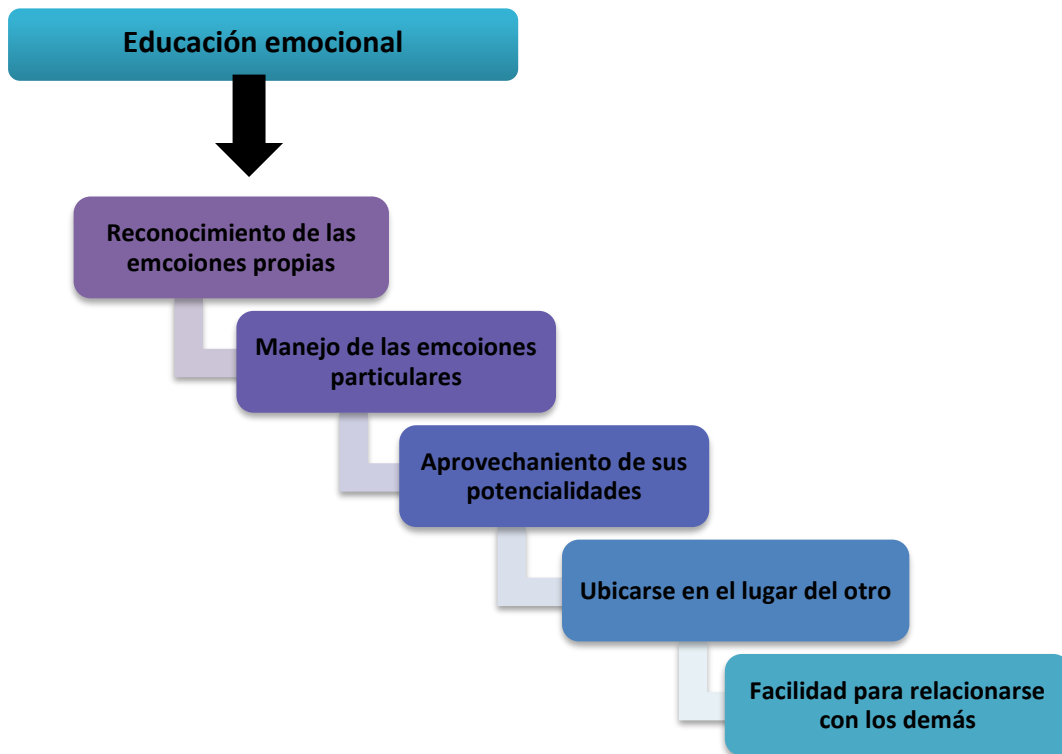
Educación emocional

Reconocimiento de las emcoiones propias

Manejo de las emcoiones particulares

Aprovechaniento de sus potencialidades

Ubicarse en el lugar del otro

Facilidad para relacionarse con los demás